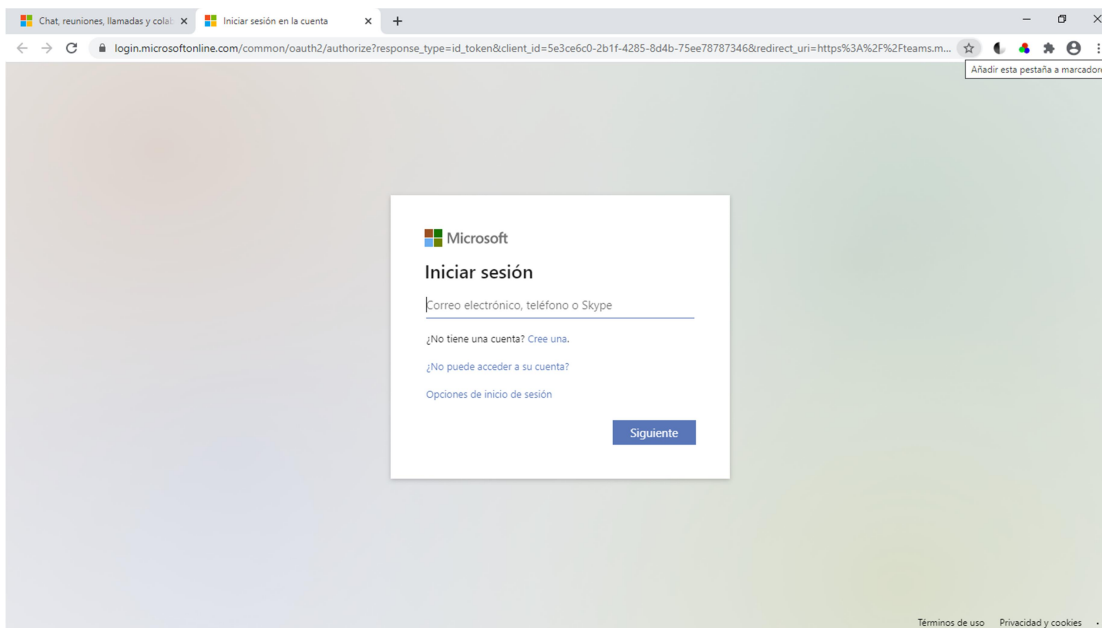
Chat, reuniones, llamadas y colab ×
Iniciar sesión en la cuenta ×
+

login.microsoftonline.com/common/oauth2/authorize?response_type=id_token&client_id=5e3ce6c0-2b1f-4285-8d4b-75ee78787346&redirect_uri=https%3A%2F%2Fteams.m...

Añadir esta pestaña a marcador

Microsoft

Iniciar sesión

Correo electrónico, teléfono o Skype

¿No tiene una cuenta? Cree una.

¿No puede acceder a su cuenta?

Opciones de inicio de sesión

Siguiente

Términos de uso Privacidad y cookies